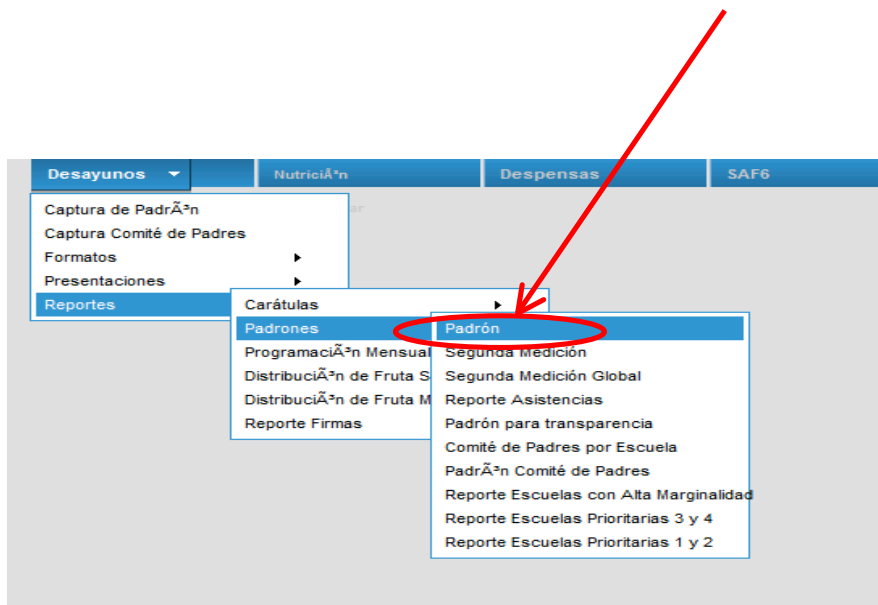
Desayunos
NutriciÃ³n
Despensas
SAF6

Captura de PadrÃ³n
Captura Comité de Padres
Formatos
Presentaciones
Reportes

Carátulas
Padrones
ProgramaciÃ³n Mensual
DistribuciÃ³n de Fruta S
DistribuciÃ³n de Fruta M
Reporte Firmas

Padrón
Segunda Medición
Segunda Medición Global
Reporte Asistencias
Padrón para transparencia
Comité de Padres por Escuela
PadrÃ³n Comité de Padres
Reporte Escuelas con Alta Marginalidad
Reporte Escuelas Prioritarias 3 y 4
Reporte Escuelas Prioritarias 1 y 2